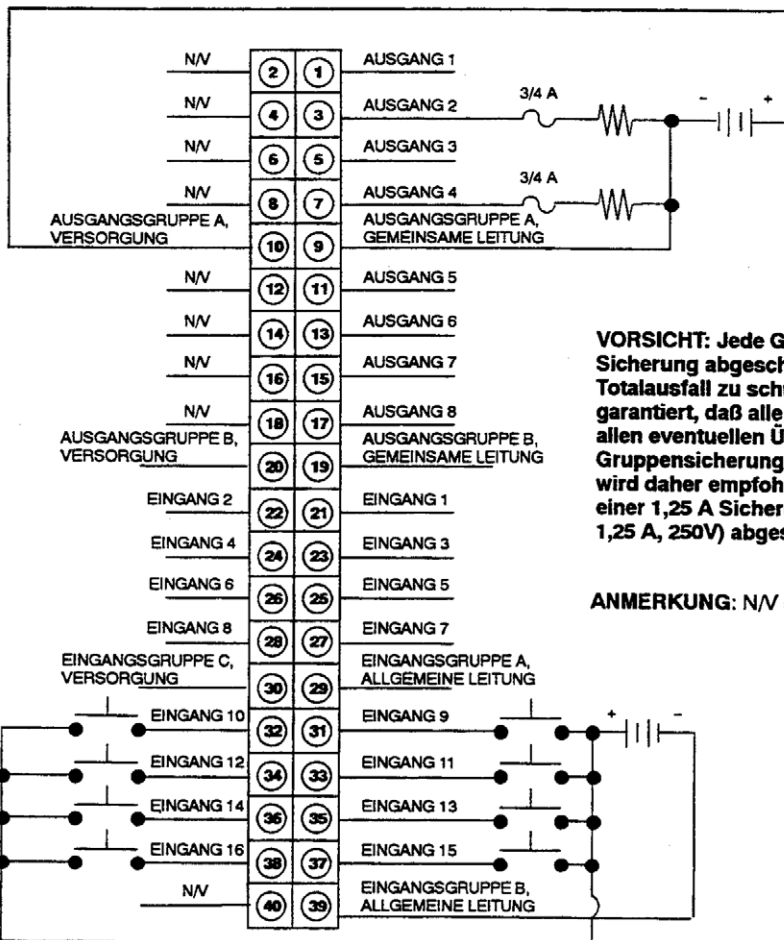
N/V
2
1
AUSGANG 1
N/V
4
3
AUSGANG 2
3/4 A
-
+
N/V
6
5
AUSGANG 3
N/V
8
7
AUSGANG 4
3/4 A
AUSGANGSGRUPPE A, VERSORGUNG
10
9
AUSGANGSGRUPPE A, GEMEINSAME LEITUNG
N/V
12
11
AUSGANG 5
N/V
14
13
AUSGANG 6
N/V
16
15
AUSGANG 7
N/V
18
17
AUSGANG 8
AUSGANGSGRUPPE B, VERSORGUNG
20
19
AUSGANGSGRUPPE B, GEMEINSAME LEITUNG
EINGANG 2
22
21
EINGANG 1
EINGANG 4
24
23
EINGANG 3
EINGANG 6
26
25
EINGANG 5
EINGANG 8
28
27
EINGANG 7
EINGANGSGRUPPE C, VERSORGUNG
30
29
EINGANGSGRUPPE A, ALLGEMEINE LEITUNG
EINGANG 10
32
31
EINGANG 9
+
-
EINGANG 12
34
33
EINGANG 11
EINGANG 14
36
35
EINGANG 13
EINGANG 16
38
37
EINGANG 15
N/V
40
39
EINGANGSGRUPPE B, ALLGEMEINE LEITUNG

VORSICHT: Jede G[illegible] Sicherung abgesch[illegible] Totalausfall zu schu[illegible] garantiert, daß alle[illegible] allen eventuellen Ü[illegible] Gruppensicherung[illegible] wird daher empfoh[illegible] einer 1,25 A Sicher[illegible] 1,25 A, 250V) abges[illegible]

ANMERKUNG: N/V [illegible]